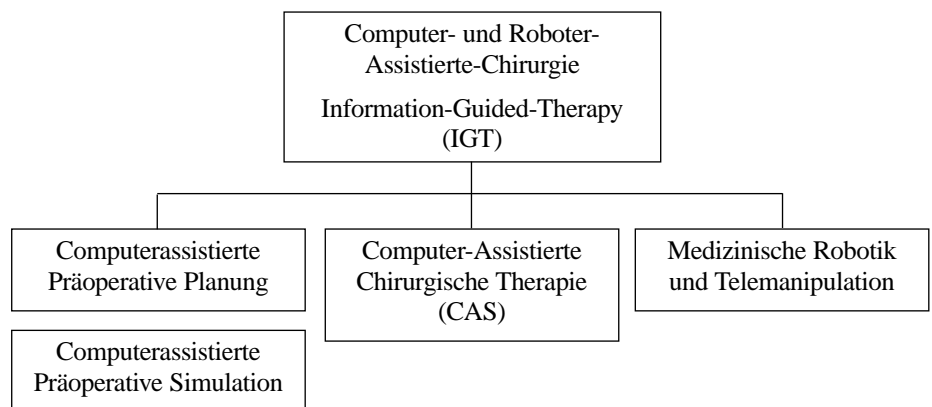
Computer- und Roboter-Assistierte-Chirurgie

Information-Guided-Therapy (IGT)

Computerassistierte Präoperative Planung

Computer-Assistierte Chirurgische Therapie (CAS)

Medizinische Robotik und Telemanipulation

Computerassistierte Präoperative Simulation